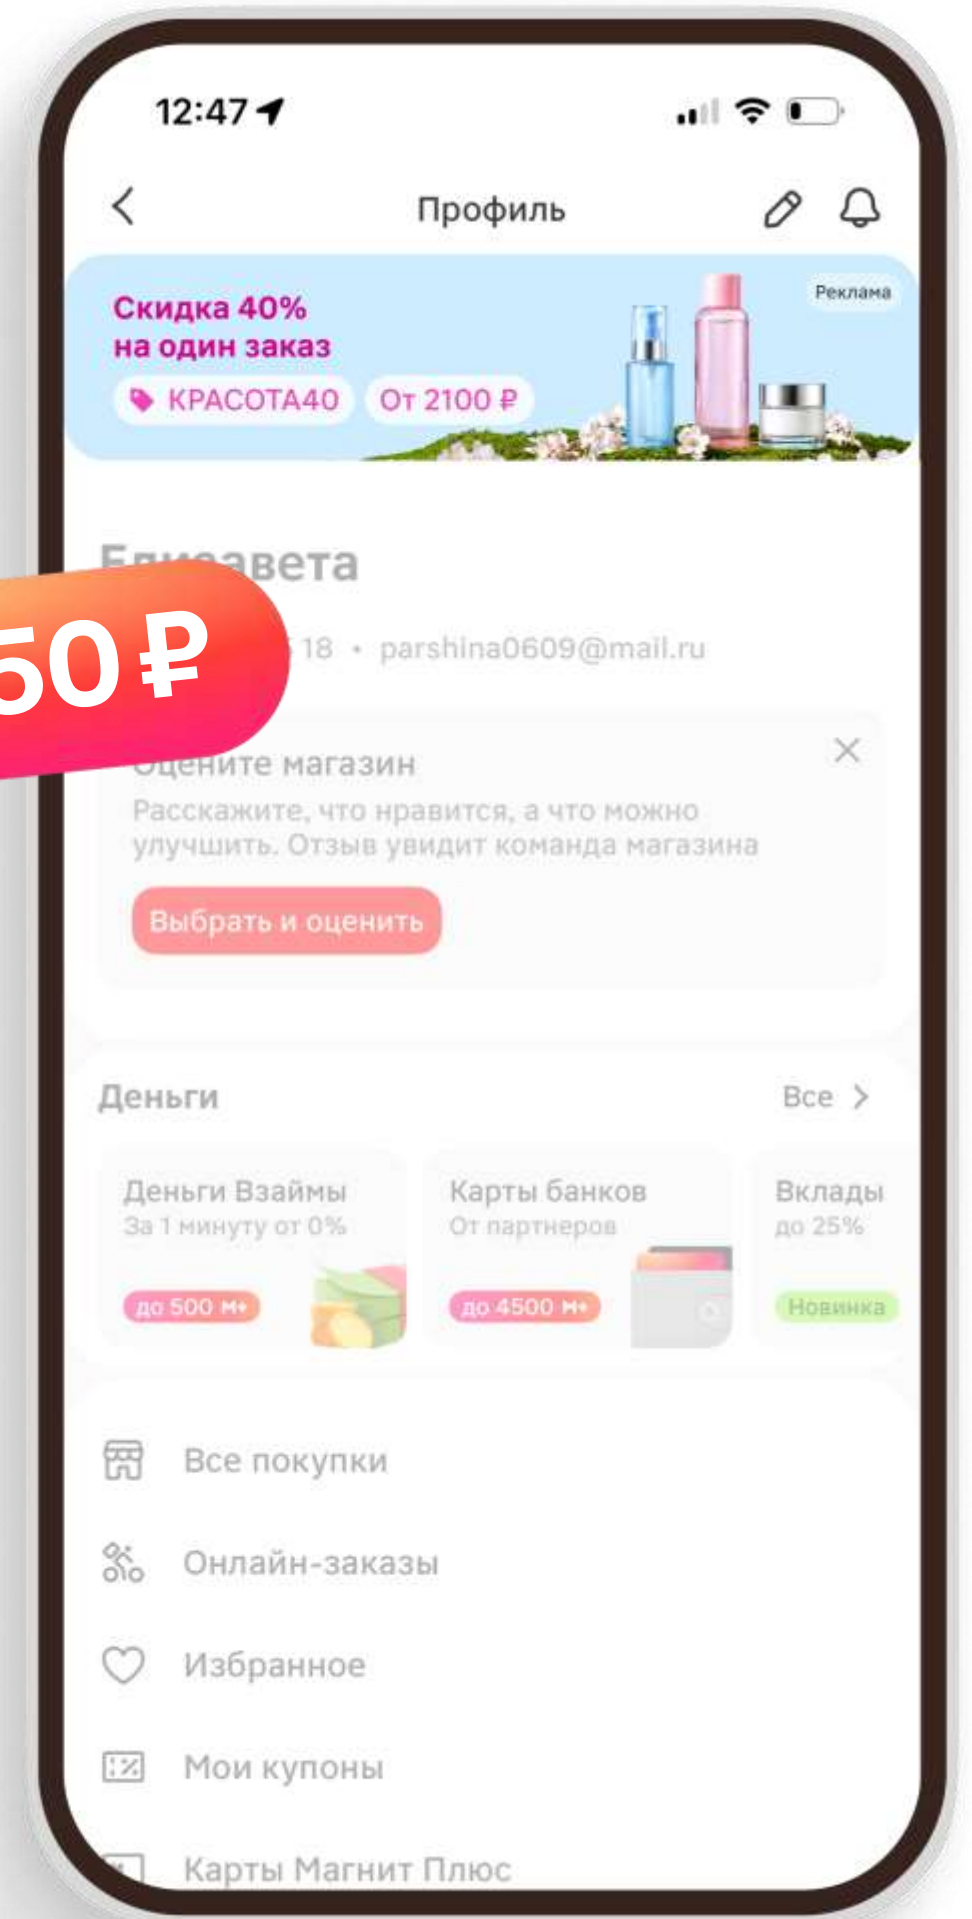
12:47

Профиль

Реклама

Скидка 40%
на один заказ

КРАСОТА40 От 2100 ₽

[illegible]абета

50 ₽

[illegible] 18 • parshina0609@mail.ru

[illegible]ените магазин

Расскажите, что нравится, а что можно улучшить. Отзыв увидит команда магазина

Выбрать и оценить

Деньги

Все

Деньги Взаймы
За 1 минуту от 0%
до 500 М+

Карты банков
От партнеров
до 4500 М+

Вклады
до 25%
Новинка

Все покупки

Онлайн-заказы

Избранное

Мои купоны

Карты Магнит Плюс